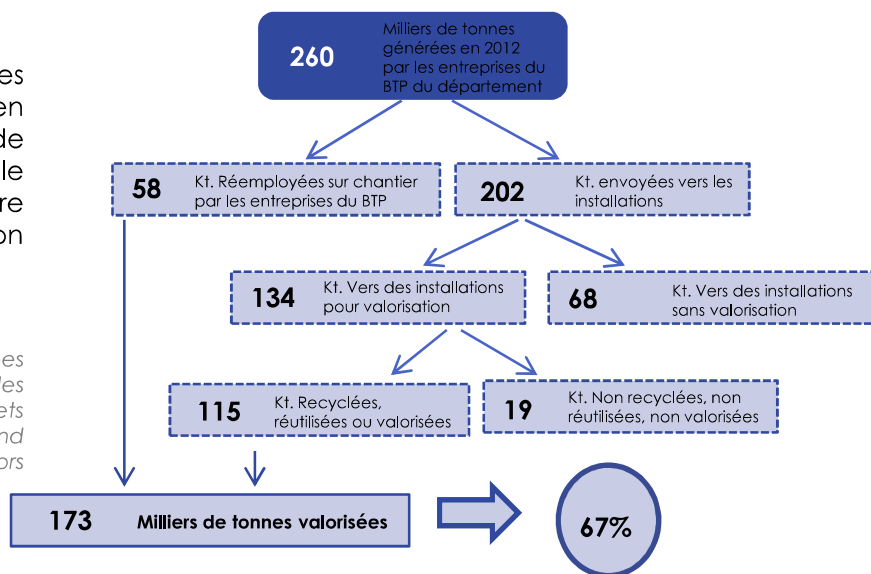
es
en
de
le
re
on

es
es
ets
nd
ors

260 Milliers de tonnes générées en 2012 par les entreprises du BTP du département

58 Kt. Réemployées sur chantier par les entreprises du BTP

202 Kt. envoyées vers les installations

134 Kt. Vers des installations pour valorisation

68 Kt. Vers des installations sans valorisation

115 Kt. Recyclées, réutilisées ou valorisées

19 Kt. Non recyclées, non réutilisées, non valorisées

173 Milliers de tonnes valorisées

67%